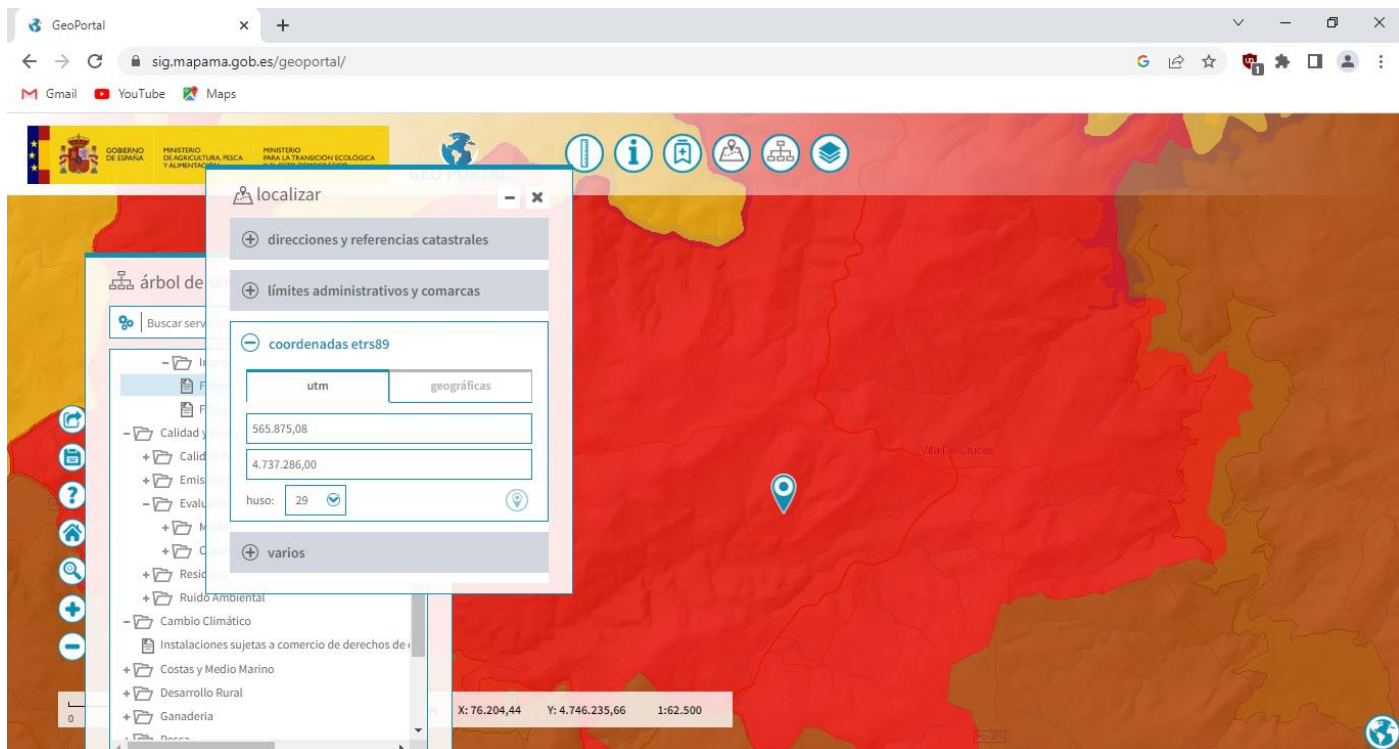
GeoPortal
sig.mapama.gob.es/geoportal/
Gmail YouTube Maps

GOBIERNO DE ESPAÑA MINISTERIO DE AGRICULTURA, PESCA Y ALIMENTACIÓN MINISTERIO PARA LA TRANSICIÓN ECOLÓGICA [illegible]

GEO PORTAL

localizar
direcciones y referencias catastrales
límites administrativos y comarcas
coordenadas etrs89
utm
geográficas
565.875,08
4.737.286,00
huso: 29
varios

árbol de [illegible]
Buscar serv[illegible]
Inv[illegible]
F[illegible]
F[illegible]
Calidad y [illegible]
Calid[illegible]
Emis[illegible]
Evalu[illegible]
Mod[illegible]
C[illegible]
Resid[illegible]
Ruido Ambiental
Cambio Climático
Instalaciones sujetas a comercio de derechos de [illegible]
Costas y Medio Marino
Desarrollo Rural
Ganaderia

Vila De Cruces

X: 76.204,44 Y: 4.746.235,66 1:62.500
0